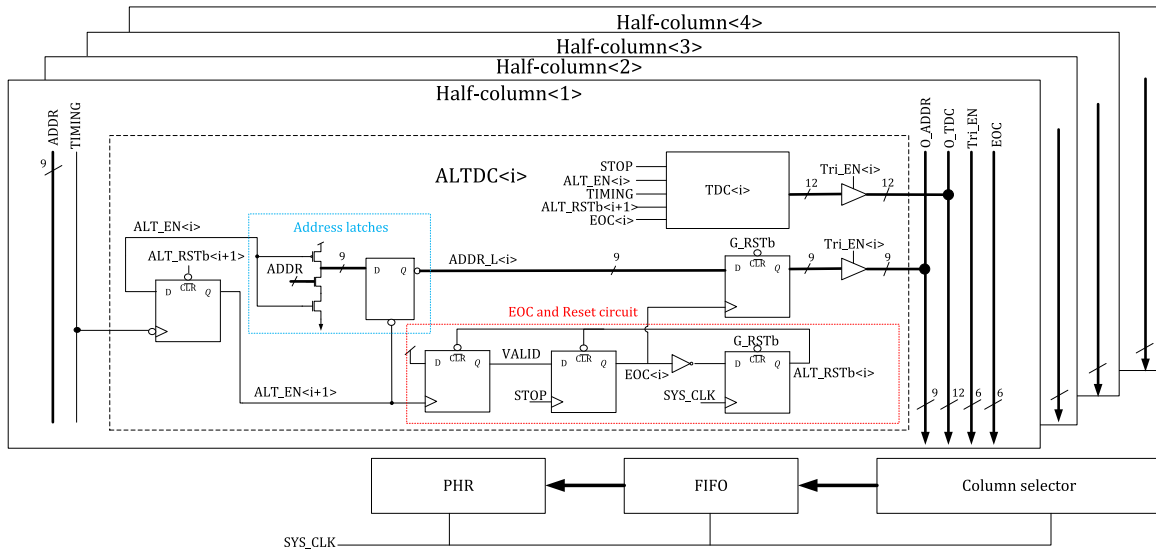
Half-column<4>
Half-column<3>
Half-column<2>
Half-column<1>

ADDR
TIMING
9

ALTDC<i>

STOP
ALT_EN<i>
TIMING
ALT_RSTb<i+1>
EOC<i>
TDC<i>
12
Tri_EN<i>
12

O_ADDR
O_TDC
Tri_EN
EOC

ALT_EN<i>
ALT_RSTb<i+1>
D
CLR
Q

Address latches
ADDR
9
D
Q

ADDR_L<i>
9
G_RSTb
D
CLR
Q
9
Tri_EN<i>
9

EOC and Reset circuit
D
CLR
Q
VALID
D
CLR
Q
STOP
EOC<i>
G_RSTb
D
CLR
Q
ALT_RSTb<i>
SYS_CLK

ALT_EN<i+1>

9
12
6
6

PHR
FIFO
Column selector
SYS_CLK